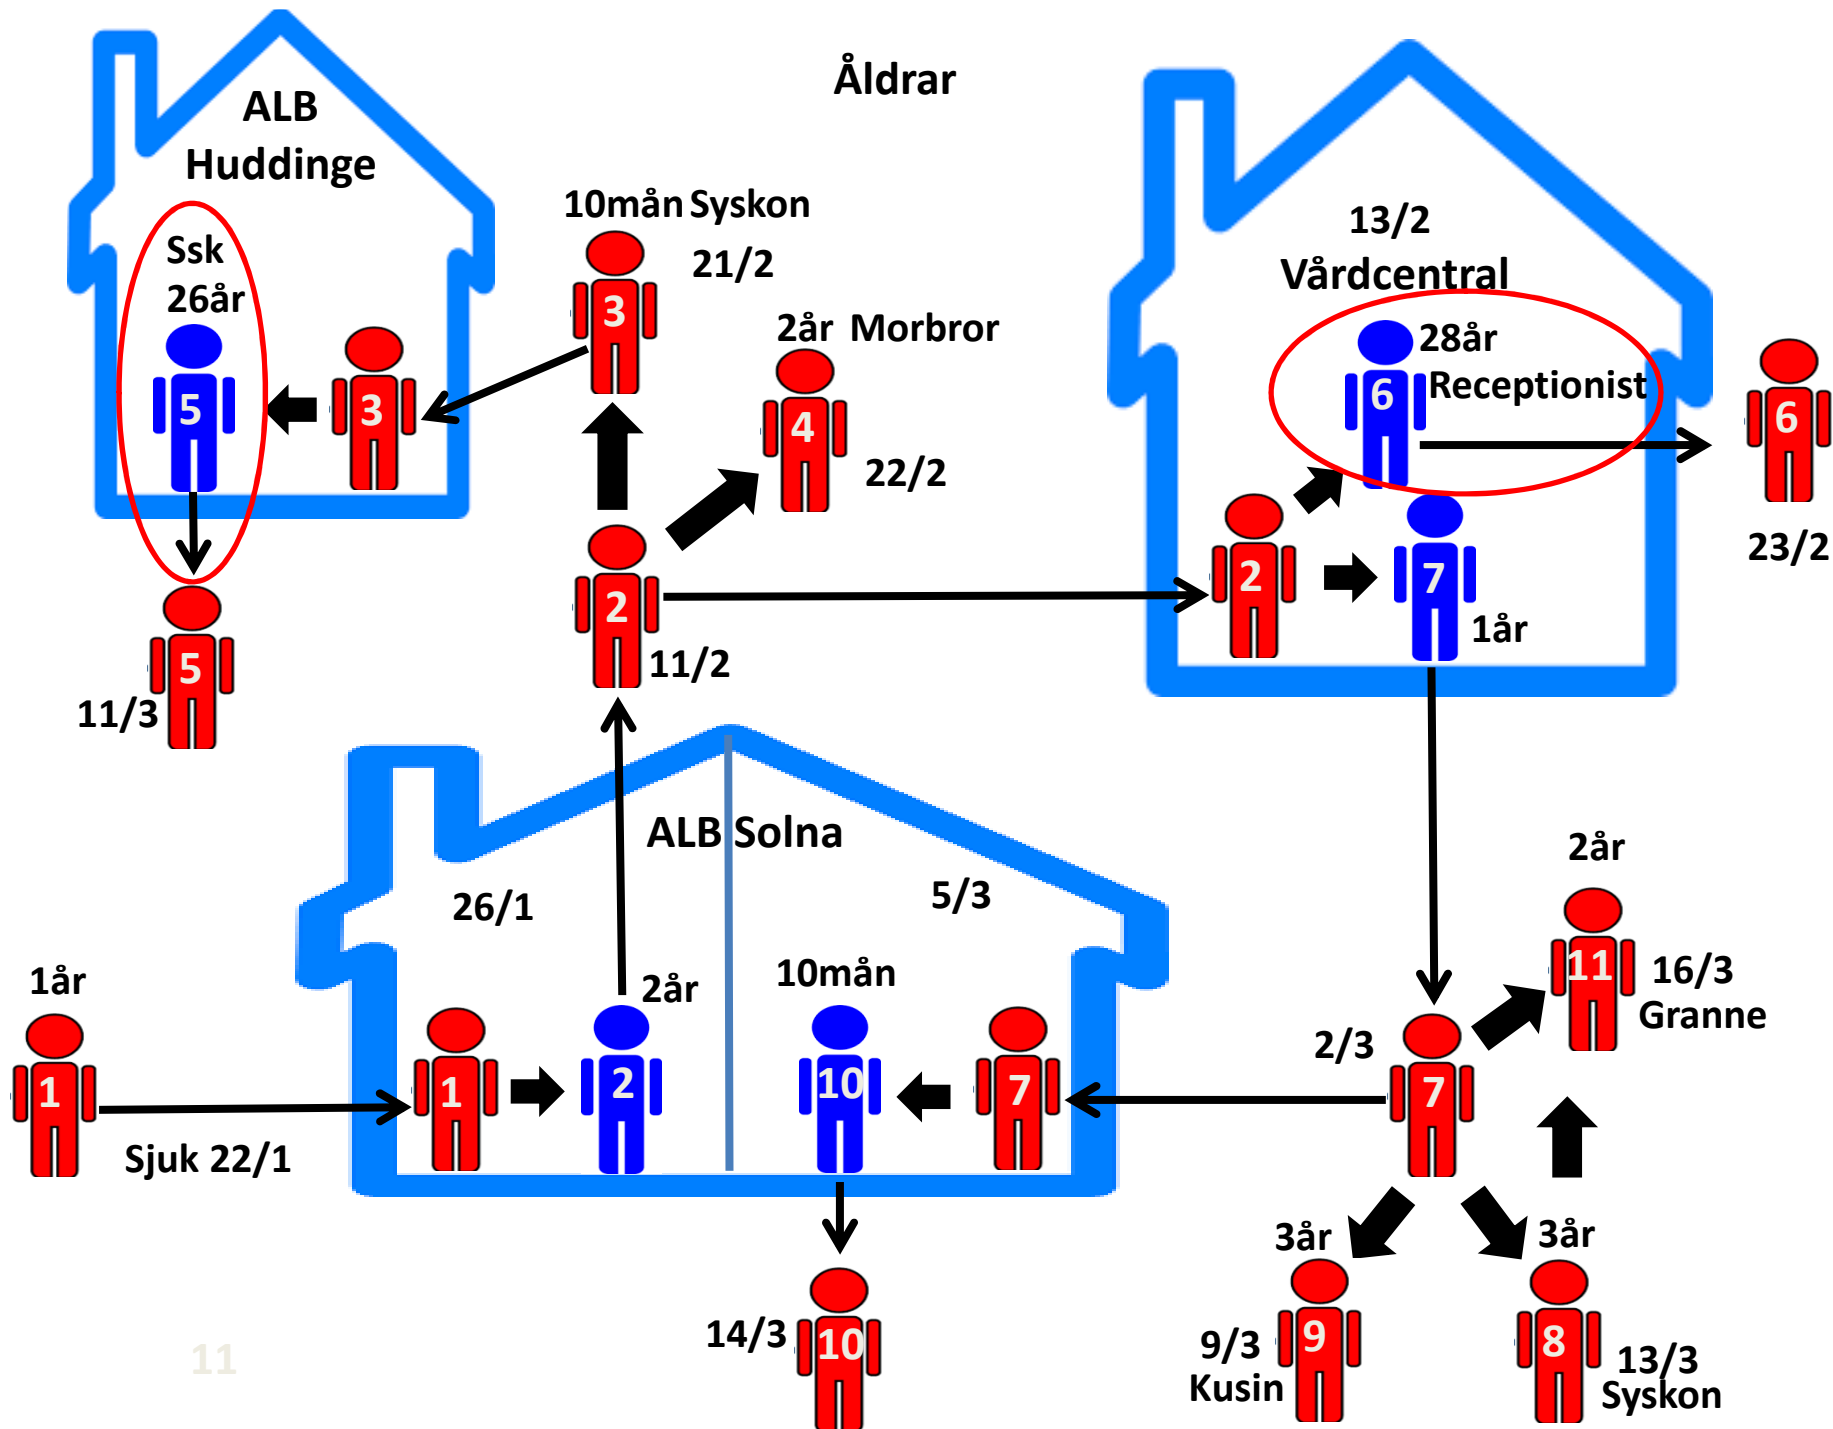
Åldrar

ALB Huddinge

Ssk 26år

5

3

5

11/3

10mån Syskon

3

21/2

2år Morbror

4

22/2

2

11/2

13/2 Vårdcentral

6

28år Receptionist

6

23/2

2

7

1år

ALB Solna

26/1

5/3

1år

1

Sjuk 22/1

1

2

2år

10mån

10

7

10

14/3

2år

11

16/3 Granne

2/3

7

3år

9

9/3 Kusin

3år

8

13/3 Syskon

11